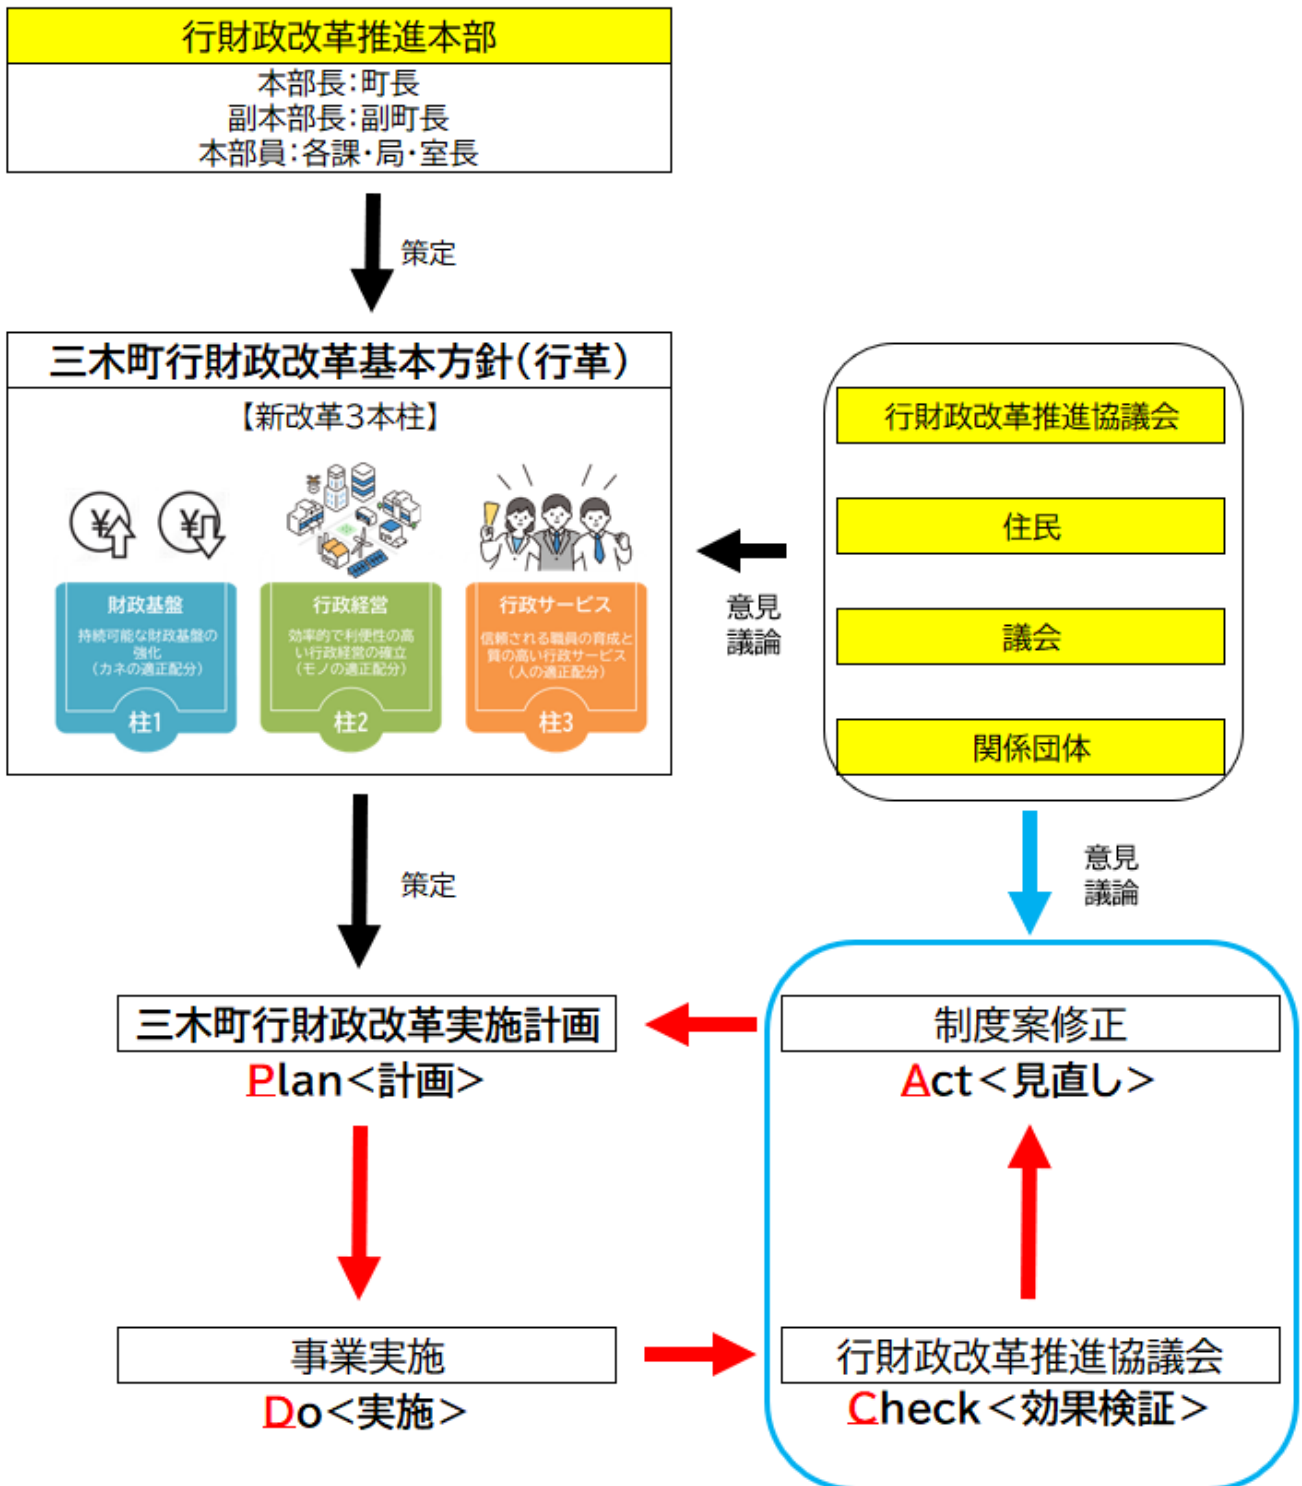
行財政改革推進本部

本部長：町長
副本部長：副町長
本部員：各課・局・室長

策定

三木町行財政改革基本方針（行革）

【新改革3本柱】

財政基盤
持続可能な財政基盤の強化
（カネの適正配分）
柱1

行政経営
効率的で利便性の高い行政経営の確立
（モノの適正配分）
柱2

行政サービス
信頼される職員の育成と質の高い行政サービス
（人の適正配分）
柱3

意見
議論

行財政改革推進協議会

住民

議会

関係団体

策定

意見
議論

三木町行財政改革実施計画
Plan＜計画＞

制度案修正
Act＜見直し＞

事業実施
Do＜実施＞

行財政改革推進協議会
Check＜効果検証＞